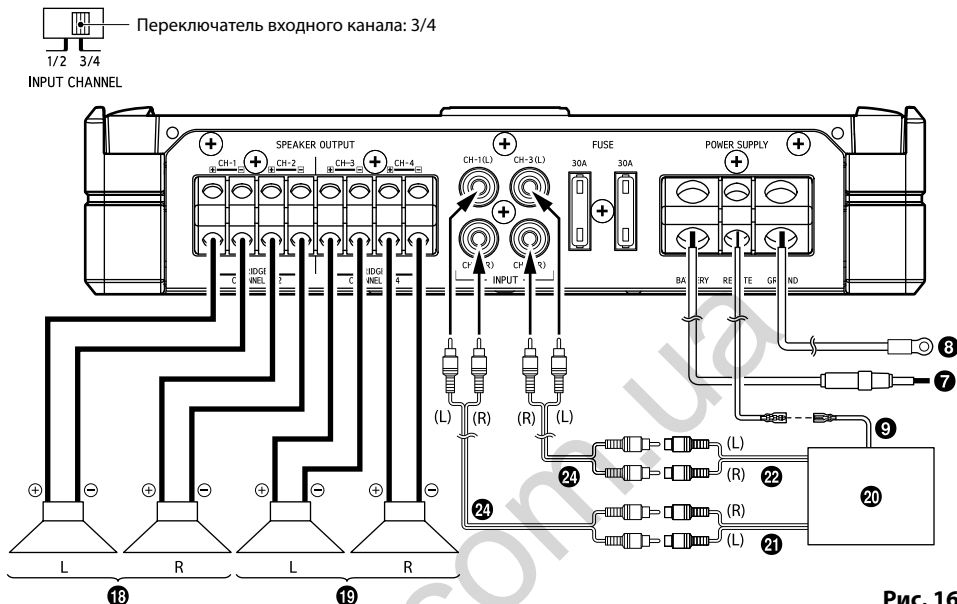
Переключатель входного канала: 3/4

1/2 3/4
INPUT CHANNEL

SPEAKER OUTPUT
CH-1 CH-2 CH-3 CH-4
BRIDGE CHANNEL 1-2
BRIDGE CHANNEL 3-4

CH-1(L) CH-3(L)
CH-2(R) CH-4(R)
INPUT

FUSE
30A 30A

POWER SUPPLY
BATTERY REMOTE GROUND

8
7
9

(L) (R) (R) (L)
(L)
(R)
(R)
(L)

24
24
22
21
20

L R L R
18 19

Рис. 16